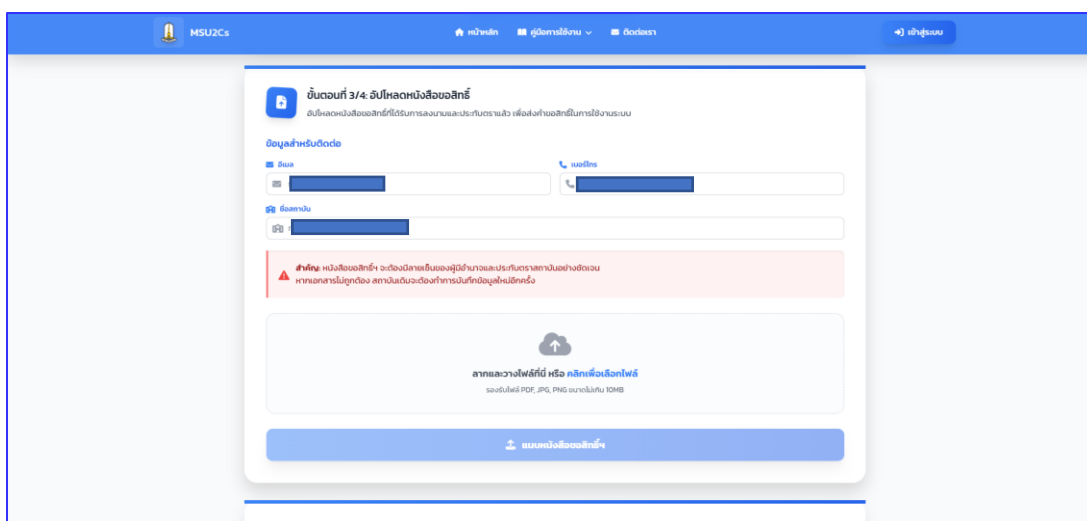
MSU2Cs

หน้าหลัก คู่มือการใช้งาน ติดต่อเรา

เข้าสู่ระบบ

ขั้นตอนที่ 3/4: อัปโหลดหนังสือขอสิทธิ์

อัปโหลดหนังสือขอสิทธิ์ที่ได้รับการลงนามและประทับตราแล้ว เพื่อส่งคำขอสิทธิ์ในการใช้งานระบบ

ข้อมูลสำหรับติดต่อ

อีเมล

เบอร์โทร

ชื่อสถาบัน

สำคัญ: หนังสือขอสิทธิ์ฯ จะต้องมีลายเซ็นของผู้มีอำนาจและประทับตราสถาบันอย่างชัดเจน หากเอกสารไม่ถูกต้อง สถาบันเดิมจะต้องทำการบันทึกข้อมูลใหม่อีกครั้ง

ลากและวางไฟล์ที่นี่ หรือ คลิกเพื่อเลือกไฟล์

รองรับไฟล์ PDF, JPG, PNG ขนาดไม่เกิน 10MB

แนบหนังสือขอสิทธิ์ฯ